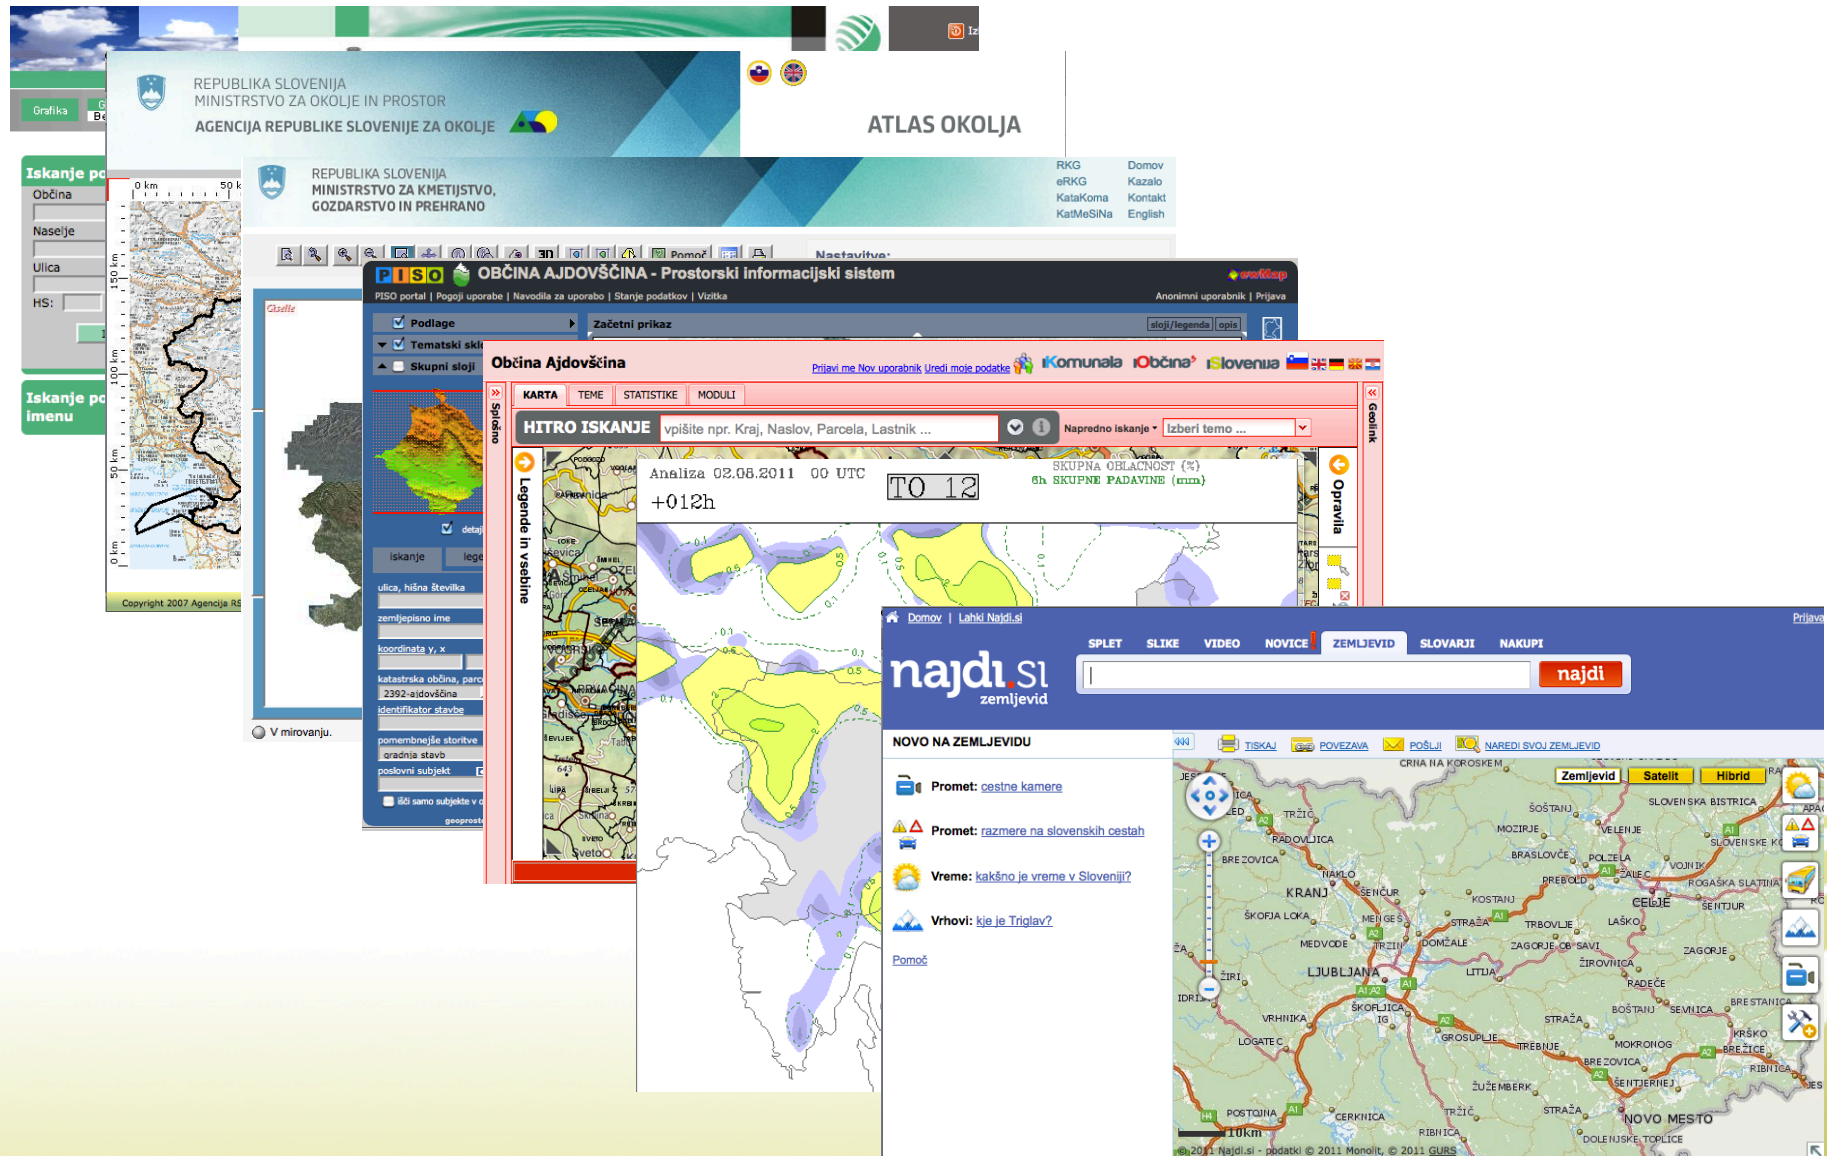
Grafika

Iskanje po
Občina
Naselje
Ulica
HS:

Iskanje po imenu

REPUBLIKA SLOVENIJA
MINISTRSTVO ZA OKOLJE IN PROSTOR
AGENCIJA REPUBLIKE SLOVENIJE ZA OKOLJE

ATLAS OKOLJA

0 km 50 k
150 km
100 km
50 km
0 km
Copyright 2007 Agencija RS

REPUBLIKA SLOVENIJA
MINISTRSTVO ZA KMETIJSTVO, GOZDARSTVO IN PREHRANO

RKG Domov
eRKG Kazalo
KataKoma Kontakt
KatMeSiNa English

Pomoč
Nastavitve:
V mirovanju.

PISO OBČINA AJDOVŠČINA - Prostorski informacijski sistem
PISO portal | Pogoji uporabe | Navodila za uporabo | Stanje podatkov | Vizitka
Anonimni uporabnik | Prijava
Podlage
Tematski sloji
Skupni sloji
Začetni prikaz
sloji/legenda opis
iskanje lege
ulica, hišna številka
zemljepisno ime
koordinata y, x
katastrska občina, parc
2392-ajdovščina
identifikator stavbe
pomembnejše storitve
gradnja stavb
poslovni subjekt
išči samo subjekte v o

Občina Ajdovščina
Prijavi me Nov uporabnik Uredi moje podatke
iKomunala iObčina iSlovenija
KARTA TEME STATISTIKE MODULI
HITRO ISKANJE vpišite npr. Kraj, Naslov, Parcela, Lastnik ...
Napredno iskanje Izberi temo ...
Splošno
Legende in vsebine
Orodja
Geolink

Analiza 02.08.2011 00 UTC
+012h
TO 12
SKUPNA OBLAČNOST (%)
6h SKUPNE PADAVINE (mm)

Domov | Lahki Najdi.si
Prijava
SPLET SLIKE VIDEO NOVICE ZEMLJEVID SLOVARJI NAKUPI
najdi.si zemljevid
najdi
NOVO NA ZEMLJEVIDU
Promet: cestne kamere
Promet: razmere na slovenskih cestah
Vreme: kakšno je vreme v Sloveniji?
Vrhovi: kje je Triglav?
Pomoč
TISKAJ POVEZAVA POŠLJI NAREDI SVOJ ZEMLJEVID
Zemljevid Satelit Hibrid
CRNA NA KOROŠKEM
ŠOŠTANJ
SLOVENSKA BISTRICA
TRŽIČ
MOZIRJE
VELENJE
RADOVLJICA
BREZOVICA
BRASLOVČE
POLZELA
KRANJ
NAKLO
ŠENČUR
PREBOLD
ŽALEC
VOJNIK
ROGAŠKA SLATINA
CELJE
ŠENTJUR
ŠKOFJA LOKA
MENGEŠ
KOSTANJ
TRBOVLJE
LAŠKO
MEDVODE
DOMŽALE
ZAGORJE OB SAVI
ŽIRI
LJUBLJANA
LITIJA
ZAGORJE
RADEČE
VRHNIKA
ŠKOFLJICA
BOŠTANJ
SEVNICA
BRESTANICA
LOGATEC
GROSUPLJE
TREBNJE
MOKRONOG
KRŠKO
BREŽICE
ŠENTJERNEJ
ŽUŽEMBERK
POSTOJNA
CERKNICA
RIBNICA
NOVO MESTO
DOLENJSKE TOPLICE
10km
© 2011 Najdi.si - podatki © 2011 Monolit, © 2011 GURS